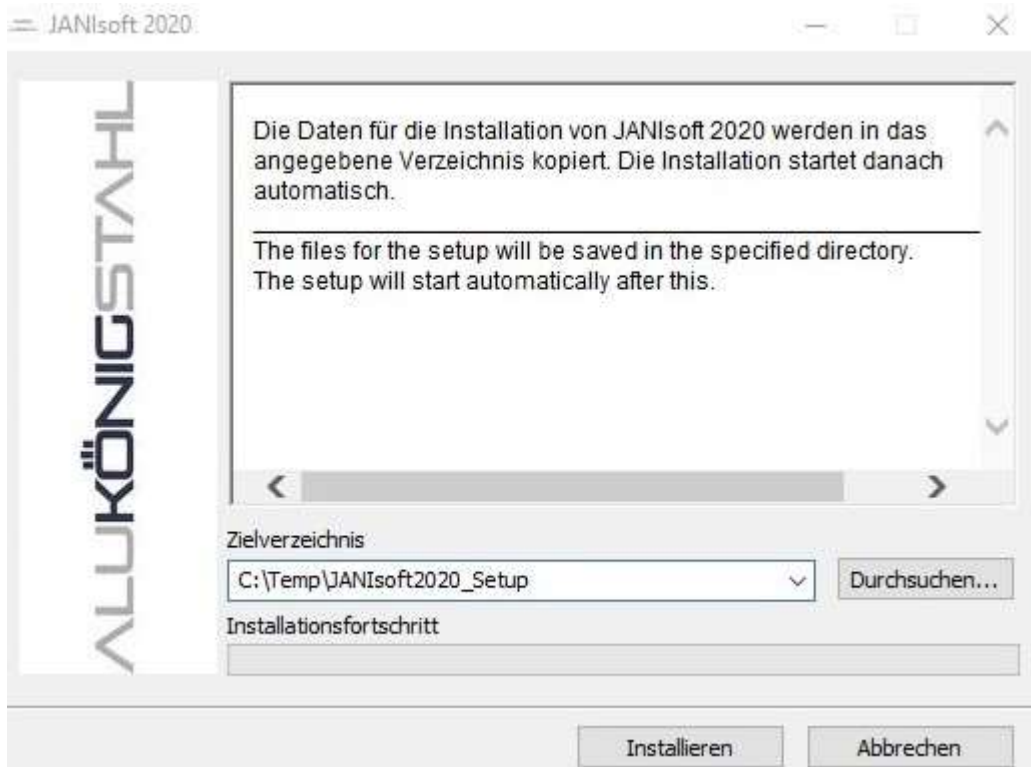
JANIsoft 2020

ALUKÖNIGSTAHL

Die Daten für die Installation von JANIsoft 2020 werden in das angegebene Verzeichnis kopiert. Die Installation startet danach automatisch.

The files for the setup will be saved in the specified directory. The setup will start automatically after this.

Zielverzeichnis

C:\Temp\JANIsoft2020_Setup

Durchsuchen...

Installationsfortschritt

Installieren

Abbrechen